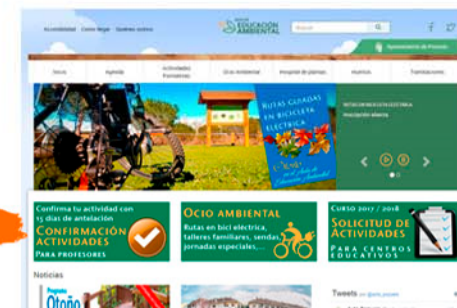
Accesibilidad Cómo llegar Quiénes somos

EDUCACIÓN AMBIENTAL

Buscar

Ayuntamiento de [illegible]

Inicio | Agenda | Actividades Formativas | Ocio ambiental | Hospital de plantas | Huertos | Tramitaciones

RUTAS GUIADAS EN BICICLETA ELÉCTRICA

RUTAS GUIADAS EN BICI ELÉCTRICA
Inscripción abierta

Confirma tu actividad con 15 días de antelación
CONFIRMACIÓN ACTIVIDADES
PARA PROFESORES

OCIO AMBIENTAL
Rutas en bici eléctrica, talleres familiares, sendas, jornadas especiales,...

CURSO 2017 / 2018
SOLICITUD DE ACTIVIDADES
PARA CENTROS EDUCATIVOS

Noticias

Proyecto Otoño

Tweets